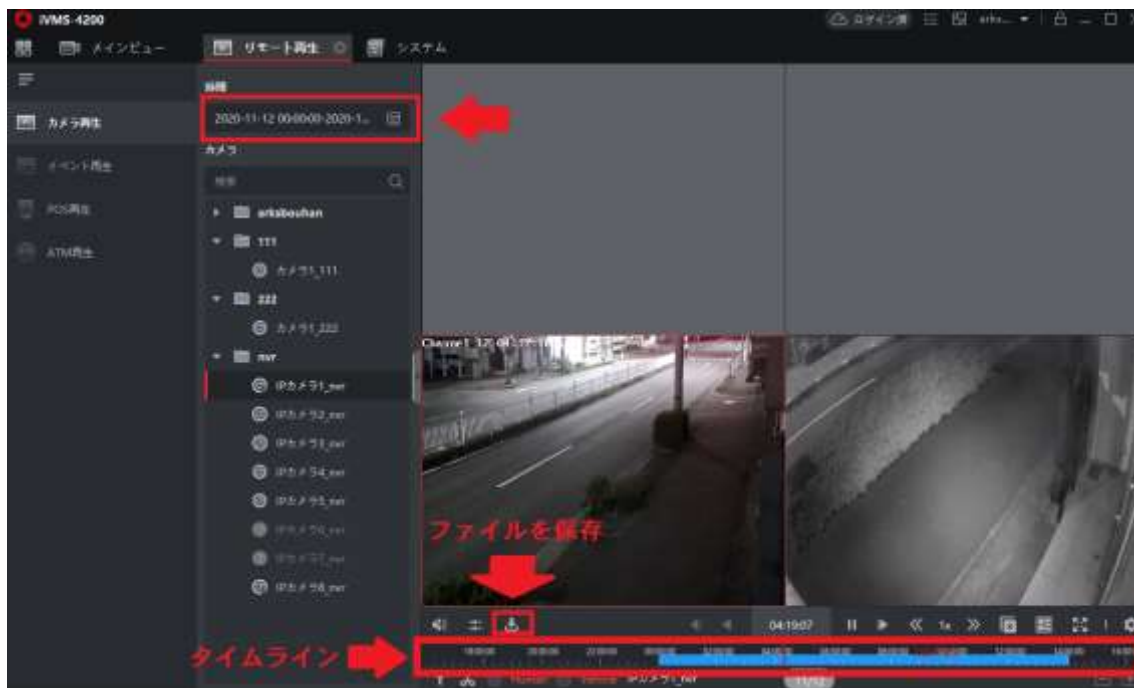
iVMS-4200

ログイン済

メインビュー

リモート再生

システム

カメラ再生

イベント再生

POS再生

ATM再生

期間

2020-11-12 00:00:00-2020-1...

カメラ

検索

arkabouhan

111

カメラ1_111

222

カメラ1_222

nvr

IPカメラ1_nvr

IPカメラ2_nvr

IPカメラ3_nvr

IPカメラ4_nvr

IPカメラ5_nvr

IPカメラ6_nvr

IPカメラ7_nvr

IPカメラ8_nvr

Channel 1

ファイルを保存

04:19:07

1x

タイムライン

IPカメラ1_nvr